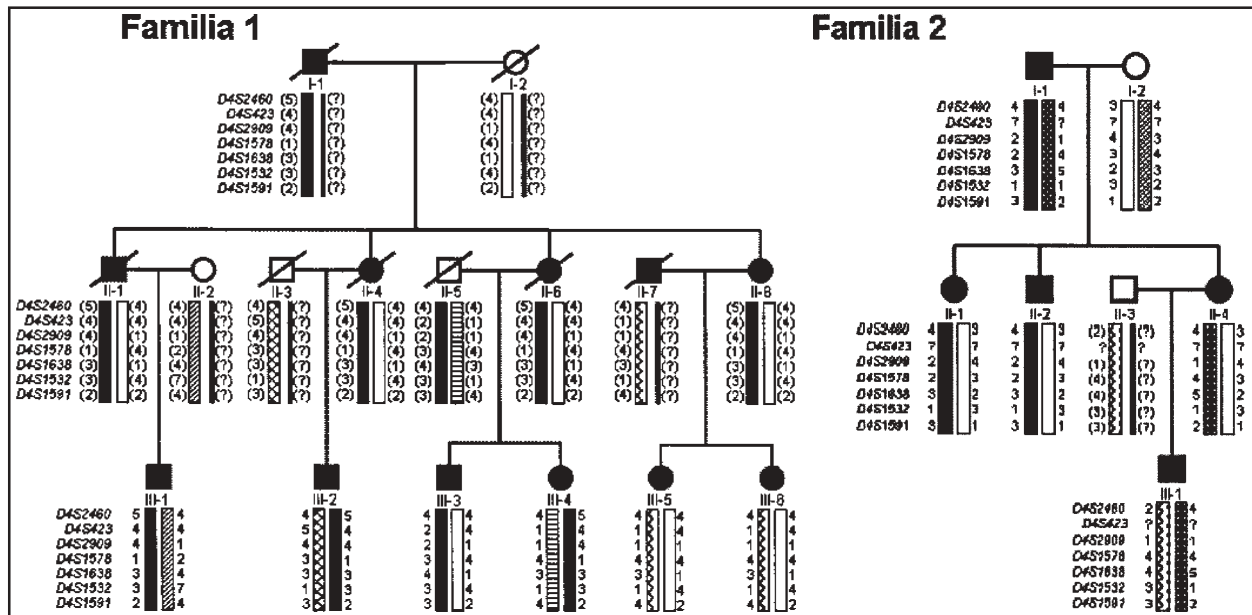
Familia 1

I-1
D4S2460 (5) (?)
D4S423 (4) (?)
D4S2909 (4) (?)
D4S1578 (1) (?)
D4S1638 (3) (?)
D4S1532 (3) (?)
D4S1591 (2) (?)

I-2
(4) (?)
(4) (?)
(1) (?)
(4) (?)
(1) (?)
(4) (?)
(2) (?)

II-1
D4S2460 (5) (4)
D4S423 (4) (4)
D4S2909 (4) (1)
D4S1578 (1) (4)
D4S1638 (3) (1)
D4S1532 (3) (4)
D4S1591 (2) (2)

II-2
(4) (?)
(4) (?)
(1) (?)
(2) (?)
(4) (?)
(7) (?)
(4) (?)

II-3
(4) (?)
(5) (?)
(4) (?)
(3) (?)
(3) (?)
(1) (?)
(3) (?)

II-4
(5) (4)
(4) (4)
(4) (1)
(1) (4)
(3) (1)
(3) (4)
(2) (2)

II-5
(4) (4)
(2) (1)
(2) (1)
(1) (3)
(4) (3)
(3) (3)
(3) (4)

II-6
(5) (4)
(4) (4)
(4) (1)
(1) (4)
(3) (1)
(3) (4)
(2) (2)

II-7
(4) (?)
(1) (?)
(1) (?)
(4) (?)
(3) (?)
(1) (?)
(4) (?)

II-8
(5) (4)
(4) (4)
(4) (1)
(1) (4)
(3) (1)
(3) (4)
(2) (2)

III-1
D4S2460 5 4
D4S423 4 4
D4S2909 4 1
D4S1578 1 2
D4S1638 3 4
D4S1532 3 7
D4S1591 2 4

III-2
4 5
5 4
4 4
3 1
3 3
1 3
3 2

III-3
4 4
2 4
2 1
1 4
4 1
3 4
3 2

III-4
4 5
1 4
1 4
4 1
3 3
3 3
4 2

III-5
4 4
1 4
1 1
4 4
3 1
1 4
4 2

III-6
4 4
1 4
1 1
4 4
3 1
1 4
4 2

Familia 2

I-1
D4S2460 4 4
D4S423 7 7
D4S2909 2 1
D4S1578 2 4
D4S1638 3 5
D4S1532 1 1
D4S1591 3 2

I-2
3 4
7 7
4 3
3 4
2 3
3 2
1 2

II-1
D4S2460 4 3
D4S423 7 7
D4S2909 2 4
D4S1578 2 3
D4S1638 3 2
D4S1532 1 3
D4S1591 3 1

II-2
4 3
7 7
2 4
2 3
3 2
1 3
3 1

II-3
(2) (?)
? ?
(1) (?)
(4) (?)
(4) (?)
(3) (?)
(3) (?)

II-4
4 3
7 7
1 4
4 3
5 2
1 3
2 1

III-1
D4S2460 2 4
D4S423 ? ?
D4S2909 1 1
D4S1578 4 4
D4S1638 4 5
D4S1532 3 1
D4S1591 3 2